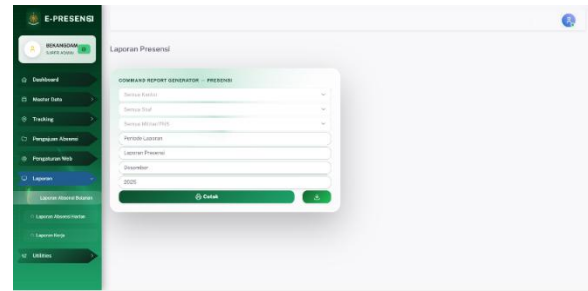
E-PRESENSI

BEKAMSDAM
SUPER ADMIN

Dashboard
Master Data
Tracking
Pengajuan Absensi
Pengaturan Web
Laporan
Laporan Absensi Bulanan
Laporan Absensi Harian
Laporan Kerja
Utilities

Laporan Presensi

COMMAND REPORT GENERATOR — PRESENSI

Semua Kantor
Semua Staf
Semua Bidang/Tim
Periode Laporan
Laporan Presensi
November
2026

Cetak